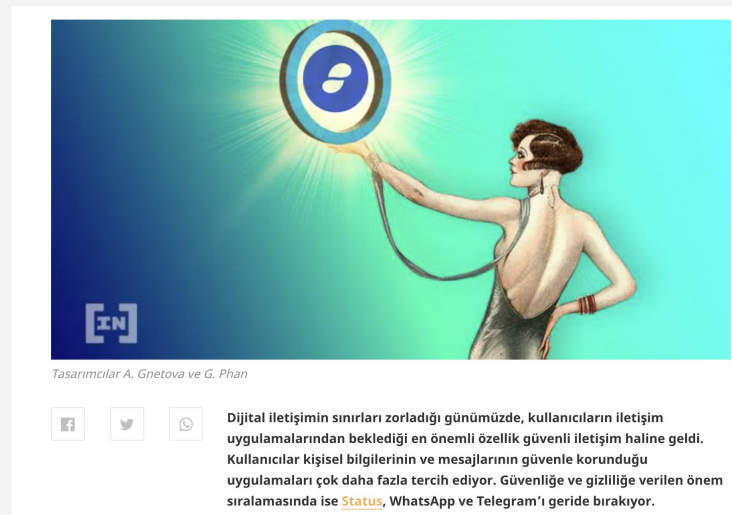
[IN]

Tasarımcılar A. Gnetova ve G. Phan

Dijital iletişimin sınırları zorladığı günümüzde, kullanıcıların iletişim uygulamalarından beklediği en önemli özellik güvenli iletişim haline geldi. Kullanıcılar kişisel bilgilerinin ve mesajlarının güvenle korunduğu uygulamaları çok daha fazla tercih ediyor. Güvenliğe ve gizliliğe verilen önem sıralamasında ise Status, WhatsApp ve Telegram'ı geride bırakıyor.